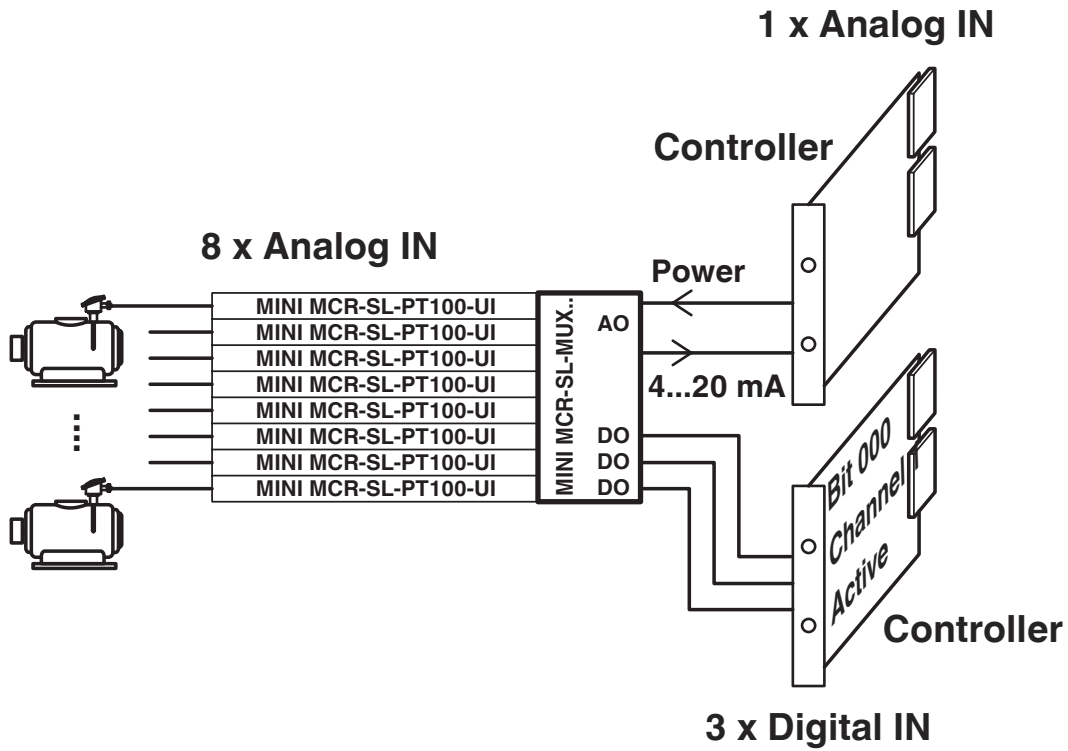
1 x Analog IN

Controller

8 x Analog IN

Power

MINI MCR-SL-PT100-UI
MINI MCR-SL-PT100-UI
MINI MCR-SL-PT100-UI
MINI MCR-SL-PT100-UI
MINI MCR-SL-PT100-UI
MINI MCR-SL-PT100-UI
MINI MCR-SL-PT100-UI
MINI MCR-SL-PT100-UI

MINI MCR-SL-MUX..

AO

DO
DO
DO

4...20 mA

Bit 000
Channel
Active

Controller

3 x Digital IN